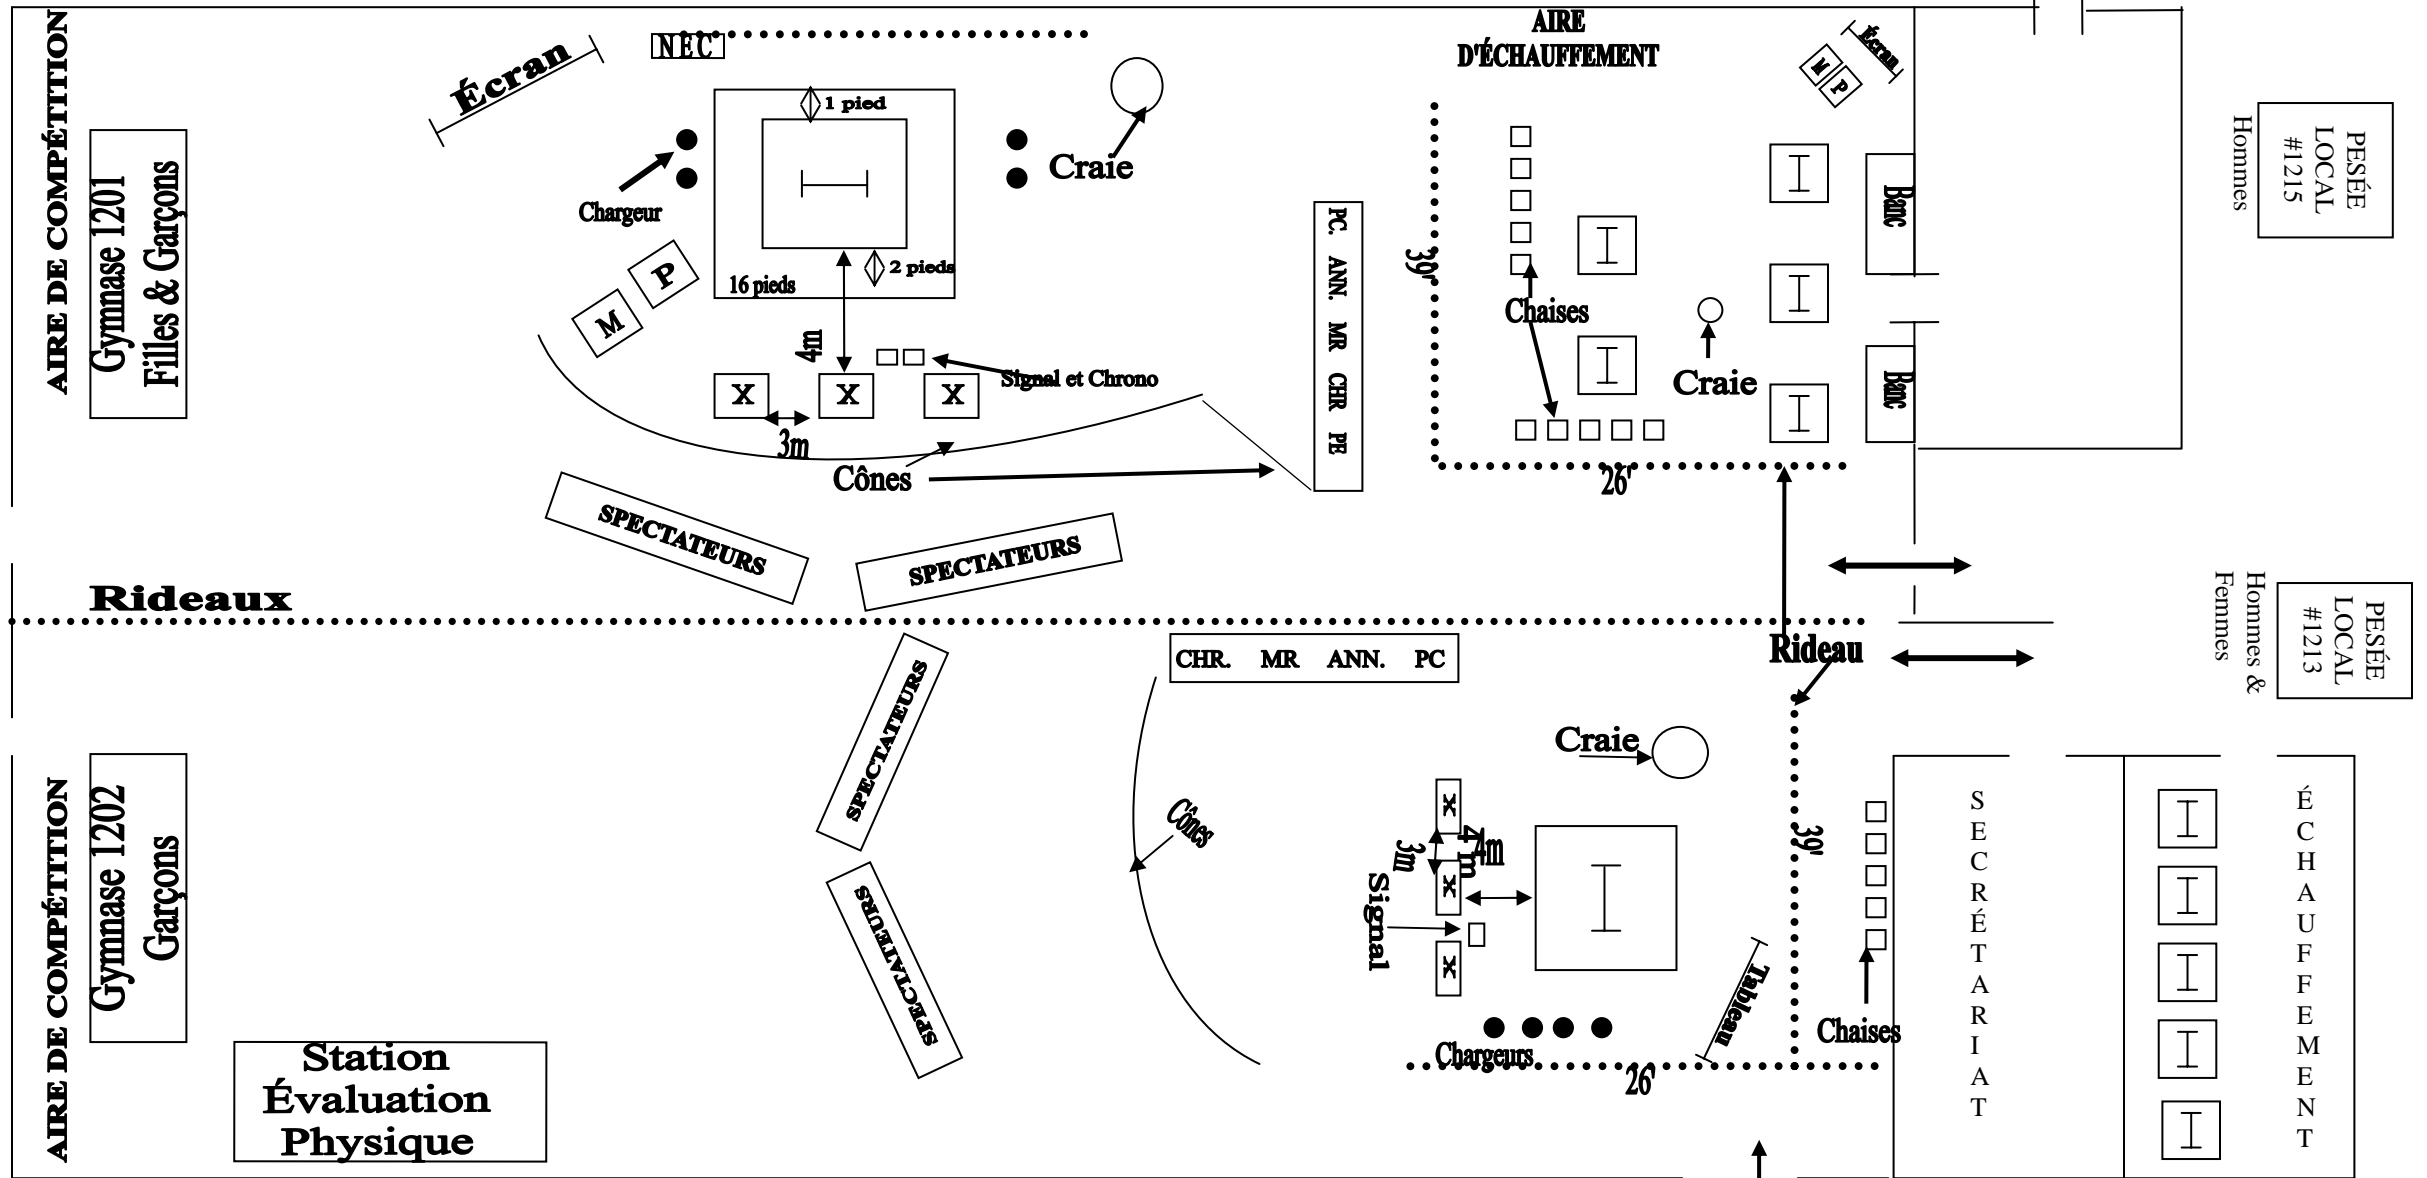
AIRE DE COMPÉTITION

Gymnase 1201
Filles & Garçons

Écran

NEC

1 pied

Chargeur

Craie

16 pieds

2 pieds

M

P

4m

Signal et Chrono

X X X

3m

Cônes

PC. ANN. MR CHR PE

SPECTATEURS

SPECTATEURS

AIRE D'ÉCHAUFFEMENT

Écran

M P

39'

Chaises

Craie

Banc

Banc

26'

PESÉE LOCAL #1215 Hommes

Rideaux

Rideau

PESÉE LOCAL #1213 Hommes & Femmes

CHR. MR ANN. PC

SPECTATEURS

SPECTATEURS

Craie

Cônes

x x x

3m

4m

4m

Signal

39'

Tableau

Chaises

Chargeurs

26'

SECRÉTARIAT

ÉCHAUFFEMENT

AIRE DE COMPÉTITION

Gymnase 1202
Garçons

Station
Évaluation
Physique